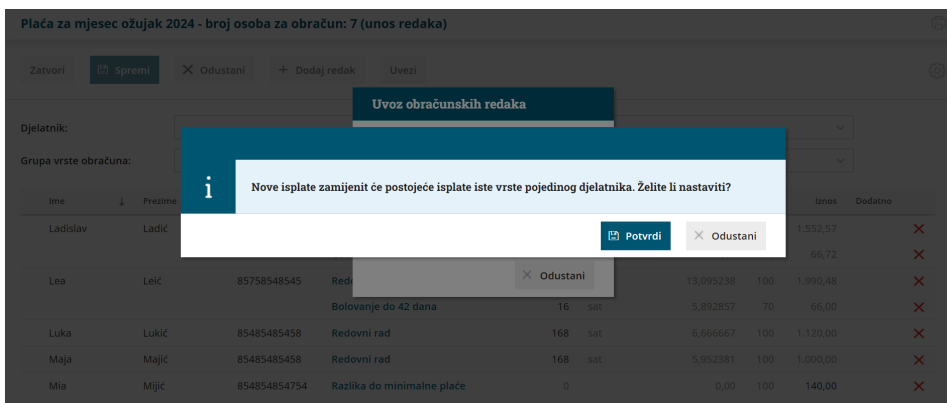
Plaća za mjesec ožujak 2024 - broj osoba za obračun: 7 (unos redaka)

Zatvori
Spremi
Odustani
+ Dodaj redak
Uvezi

Uvoz obračunskih redaka

Djelatnik:
Grupa vrste obračuna:

i

Nove isplate zamijenit će postojeće isplate iste vrste pojedinog djelatnika. Želite li nastaviti?

Potvrdi
Odustani

Odustani

| Ime | Prezime | | | | | | | Iznos | Dodatno |
|---|---|---|---|---|---|---|---|---|---|
| Ladislav | Ladić | | | | | | | 1.552,57 | ✕ |
| | | | | | | | | 66,72 | ✕ |
| Lea | Leić | 85758548545 | Red | | | 13,095238 | 100 | 1.990,48 | ✕ |
| | | | Bolovanje do 42 dana | 16 | sat | 5,892857 | 70 | 66,00 | ✕ |
| Luka | Lukić | 85485458458 | Redovni rad | 168 | sat | 6,666667 | 100 | 1.120,00 | ✕ |
| Maja | Majić | 85485458458 | Redovni rad | 168 | sat | 5,952381 | 100 | 1.000,00 | ✕ |
| Mia | Mijić | 854854854754 | Razlika do minimalne plaće | 0 | | 0,00 | 100 | 140,00 | ✕ |